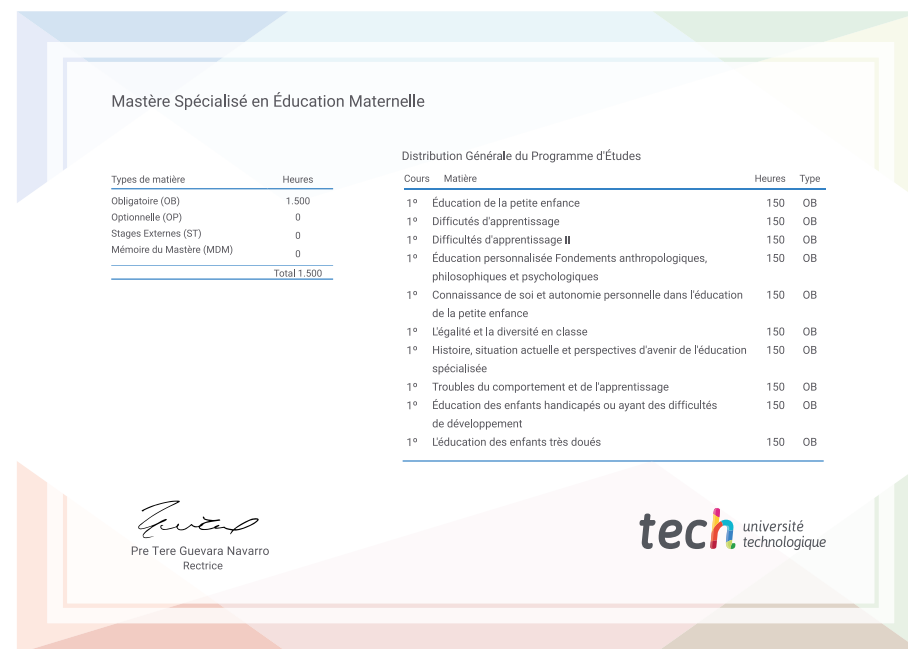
Mastère Spécialisé en Éducation Maternelle

| Types de matière | Heures |
|---|---|
| Obligatoire (OB) | 1.500 |
| Optionnelle (OP) | 0 |
| Stages Externes (ST) | 0 |
| Mémoire du Mastère (MDM) | 0 |
| | Total 1.500 |

Distribution Générale du Programme d'Études

| Cours | Matière | Heures | Type |
|---|---|---|---|
| 1º | Éducation de la petite enfance | 150 | OB |
| 1º | Difficutés d'apprentissage | 150 | OB |
| 1º | Difficultés d'apprentissage II | 150 | OB |
| 1º | Éducation personnalisée Fondements anthropologiques, philosophiques et psychologiques | 150 | OB |
| 1º | Connaissance de soi et autonomie personnelle dans l'éducation de la petite enfance | 150 | OB |
| 1º | L'égalité et la diversité en classe | 150 | OB |
| 1º | Histoire, situation actuelle et perspectives d'avenir de l'éducation spécialisée | 150 | OB |
| 1º | Troubles du comportement et de l'apprentissage | 150 | OB |
| 1º | Éducation des enfants handicapés ou ayant des difficultés de développement | 150 | OB |
| 1º | L'éducation des enfants très doués | 150 | OB |

Pre Tere Guevara Navarro
Rectrice

tech université technologique